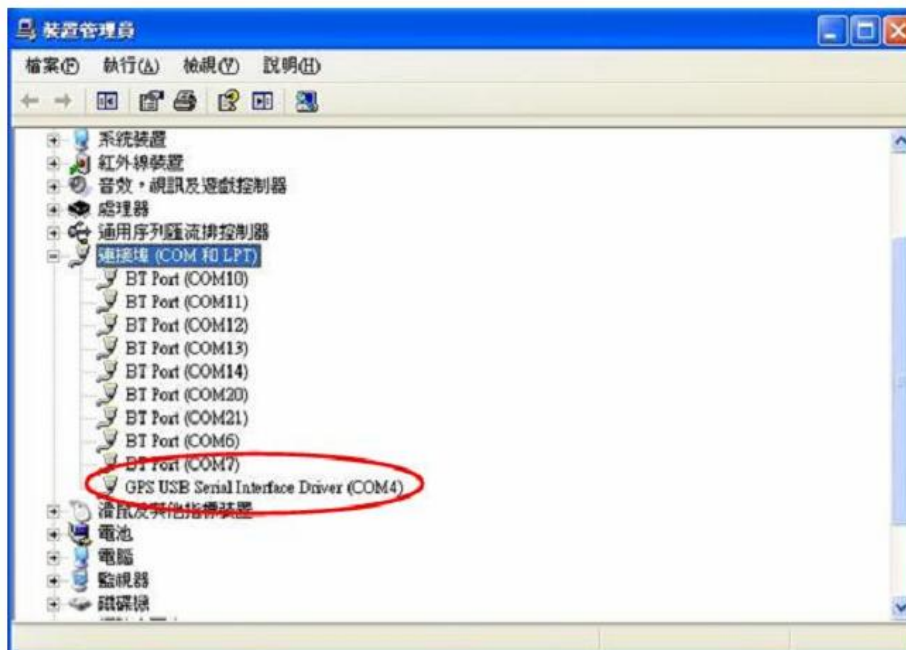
裝置管理員

檔案(F) 執行(A) 檢視(V) 說明(H)

系統裝置
紅外線裝置
音效，視訊及遊戲控制器
處理器
通用序列匯流排控制器
連接埠 (COM 和 LPT)
BT Port (COM10)
BT Port (COM11)
BT Port (COM12)
BT Port (COM13)
BT Port (COM14)
BT Port (COM20)
BT Port (COM21)
BT Port (COM6)
BT Port (COM7)
GPS USB Serial Interface Driver (COM4)
滑鼠及其他指標裝置
電池
電腦
監視器
磁碟機
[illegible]